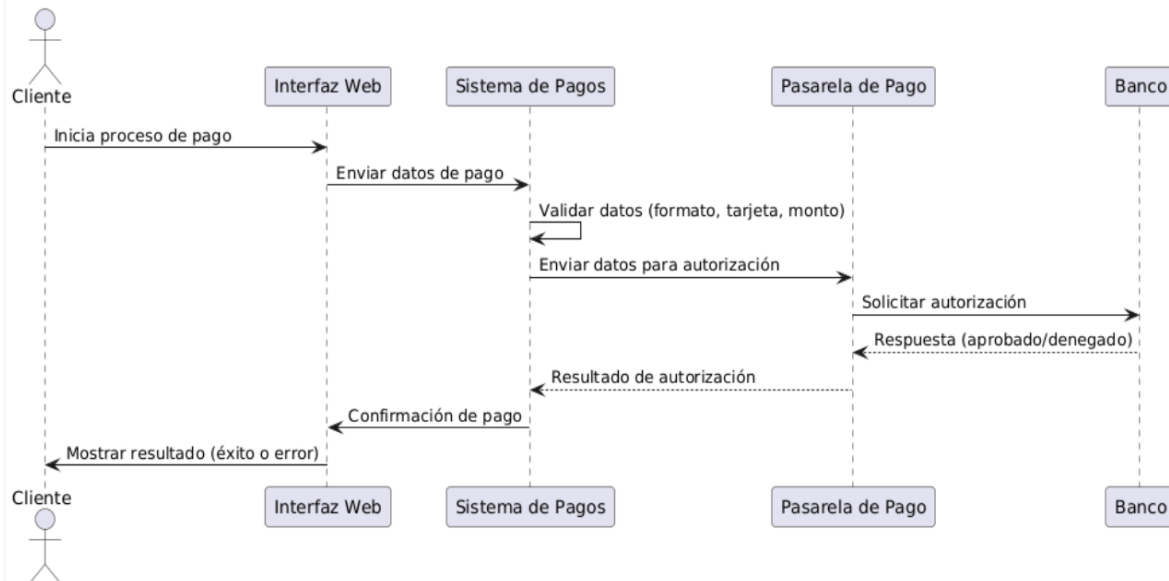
Cliente
Interfaz Web
Sistema de Pagos
Pasarela de Pago
Banco

Inicia proceso de pago
Enviar datos de pago
Validar datos (formato, tarjeta, monto)
Enviar datos para autorización
Solicitar autorización
Respuesta (aprobado/denegado)
Resultado de autorización
Confirmación de pago
Mostrar resultado (éxito o error)

Cliente
Interfaz Web
Sistema de Pagos
Pasarela de Pago
Banco